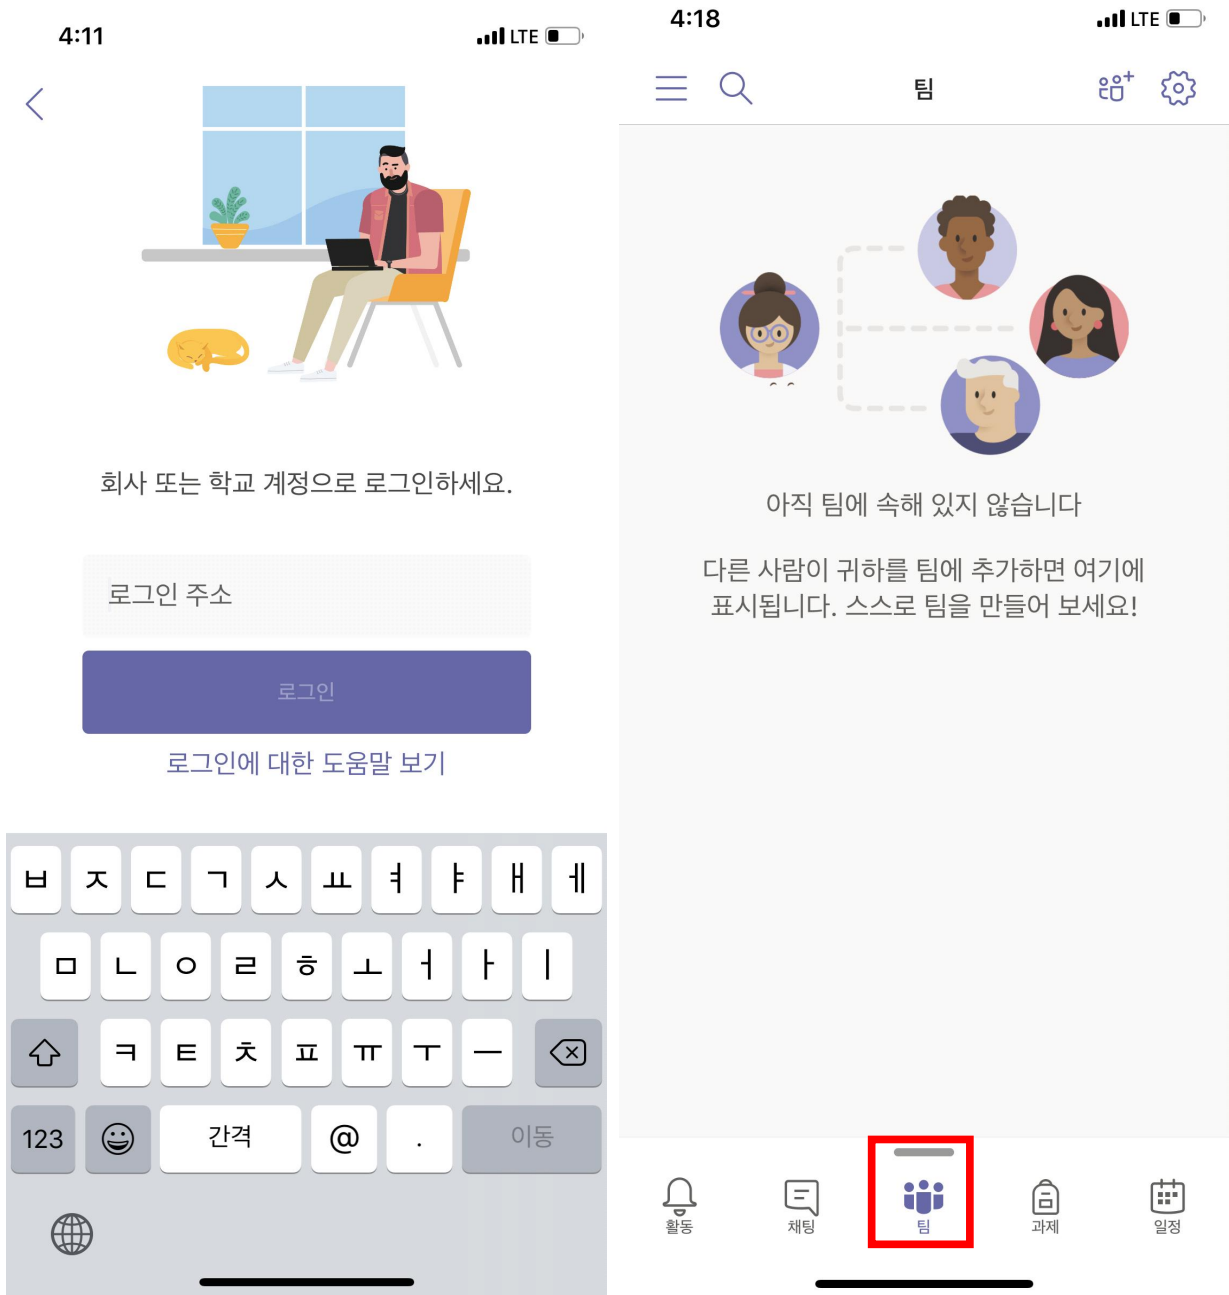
4:11

LTE

회사 또는 학교 계정으로 로그인하세요.

로그인 주소

로그인

로그인에 대한 도움말 보기

ㅂ ㅈ ㄷ ㄱ ㅅ ㅛ ㅕ ㅑ ㅐ ㅔ

ㅁ ㄴ ㅇ ㄹ ㅎ ㅗ ㅓ ㅏ ㅣ

ㅋ ㅌ ㅊ ㅍ ㅠ ㅜ ㅡ

123 간격 @ . 이동

4:18

LTE

팀

아직 팀에 속해 있지 않습니다

다른 사람이 귀하를 팀에 추가하면 여기에 표시됩니다. 스스로 팀을 만들어 보세요!

활동 채팅 팀 과제 일정